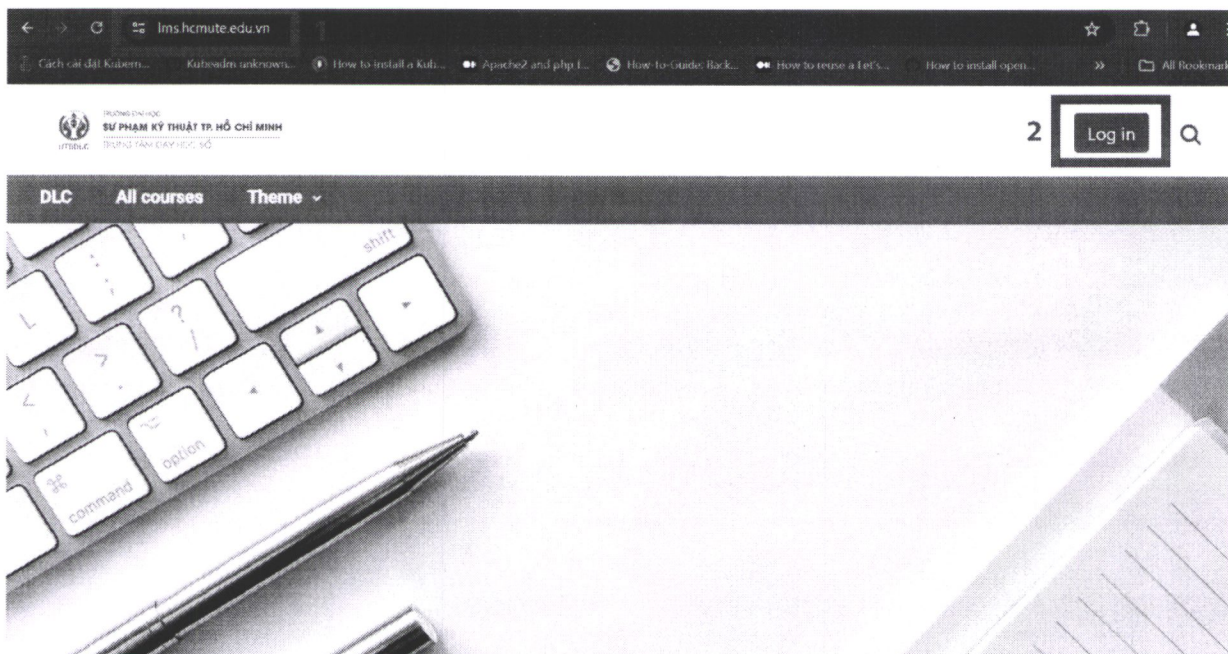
lms.hcmute.edu.vn

Cách cài đặt Kubern... Kubeadm unknown... How to install a Kub... Apache2 and php I... How-to-Guide: Back... How to reuse a Let's... How to install open... » All Bookmarks

TRƯỜNG ĐẠI HỌC
SƯ PHẠM KỸ THUẬT TP. HỒ CHÍ MINH
TRUNG TÂM DẠY HỌC SỐ
UTEDLC

2 Log in

DLC All courses Theme

shift
L
?
/
>
.
<
,
option
command